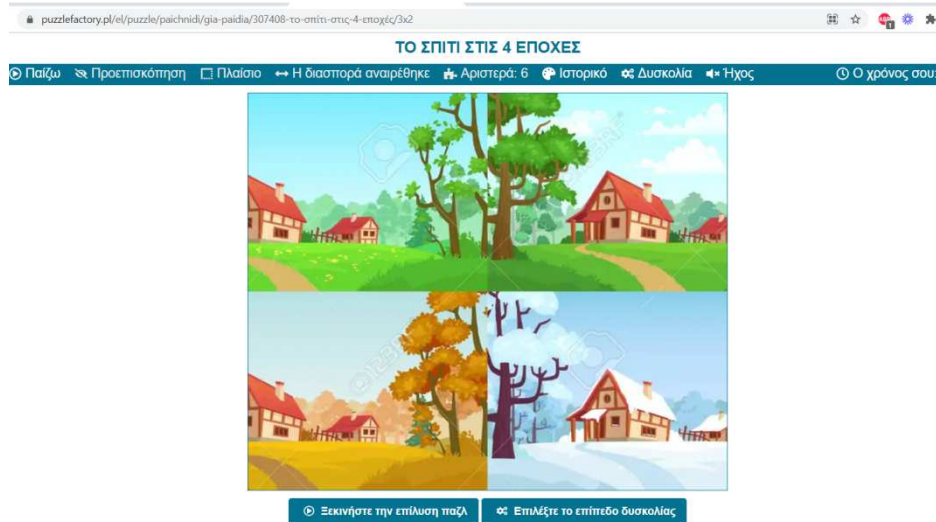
puzzlefactory.pl/el/puzzle/paichnidi/gia-paidia/307408-το-σπίτι-στις-4-εποχές/3x2

ΤΟ ΣΠΙΤΙ ΣΤΙΣ 4 ΕΠΟΧΕΣ

Παίζω Προεπισκόπηση Πλαίσιο Η διασπορά αναιρέθηκε Αριστερά: 6 Ιστορικό Δυσκολία Ήχος Ο χρόνος σου:

Ξεκινήστε την επίλυση παζλ Επιλέξτε το επίπεδο δυσκολίας